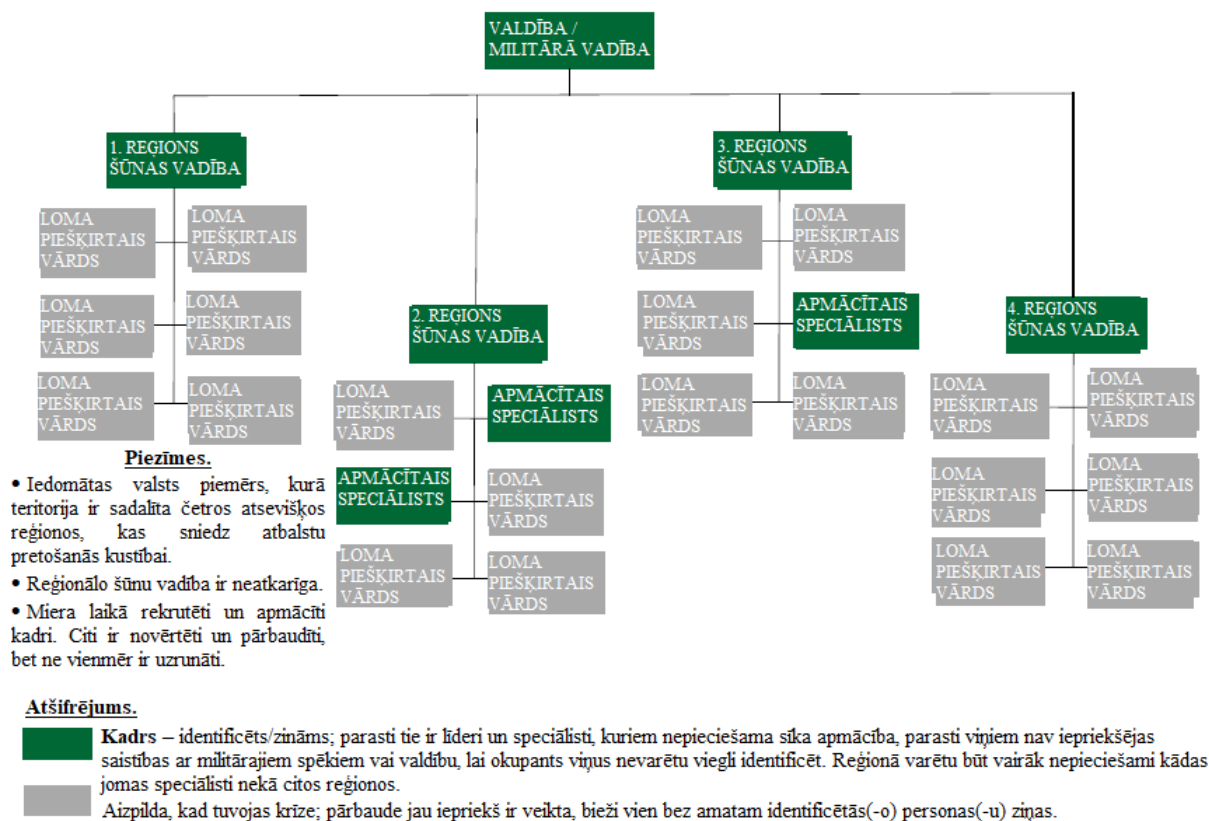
VALDĪBA / MILITĀRĀ VADĪBA

1. REĢIONS ŠŪNAS VADĪBA

LOMA PIEŠĶIRTAIS VĀRDS

LOMA PIEŠĶIRTAIS VĀRDS

LOMA PIEŠĶIRTAIS VĀRDS

LOMA PIEŠĶIRTAIS VĀRDS

LOMA PIEŠĶIRTAIS VĀRDS

LOMA PIEŠĶIRTAIS VĀRDS

2. REĢIONS ŠŪNAS VADĪBA

LOMA PIEŠĶIRTAIS VĀRDS

APMĀCĪTAIS SPECIĀLISTS

APMĀCĪTAIS SPECIĀLISTS

LOMA PIEŠĶIRTAIS VĀRDS

LOMA PIEŠĶIRTAIS VĀRDS

LOMA PIEŠĶIRTAIS VĀRDS

3. REĢIONS ŠŪNAS VADĪBA

LOMA PIEŠĶIRTAIS VĀRDS

LOMA PIEŠĶIRTAIS VĀRDS

LOMA PIEŠĶIRTAIS VĀRDS

APMĀCĪTAIS SPECIĀLISTS

LOMA PIEŠĶIRTAIS VĀRDS

LOMA PIEŠĶIRTAIS VĀRDS

4. REĢIONS ŠŪNAS VADĪBA

LOMA PIEŠĶIRTAIS VĀRDS

LOMA PIEŠĶIRTAIS VĀRDS

LOMA PIEŠĶIRTAIS VĀRDS

LOMA PIEŠĶIRTAIS VĀRDS

LOMA PIEŠĶIRTAIS VĀRDS

LOMA PIEŠĶIRTAIS VĀRDS

Piezīmes.

• Iedomātas valsts piemērs, kurā teritorija ir sadalīta četros atsevišķos reģionos, kas sniedz atbalstu pretošanās kustībai.

• Reģionālo šūnu vadība ir neatkarīga.

• Miera laikā rekrutēti un apmācīti kadri. Citi ir novērtēti un pārbaudīti, bet ne vienmēr ir uzrunāti.

Atšifrējums.

Kadrs – identificēts/zināms; parasti tie ir līderi un speciālisti, kuriem nepieciešama sīka apmācība, parasti viņiem nav iepriekšējas saistības ar militārajiem spēkiem vai valdību, lai okupants viņus nevarētu viegli identificēt. Reģionā varētu būt vairāk nepieciešami kādas jomas speciālisti nekā citos reģionos.

Aizpilda, kad tuvojas krīze; pārbaude jau iepriekš ir veikta, bieži vien bez amatam identificētās(-o) personas(-u) ziņas.